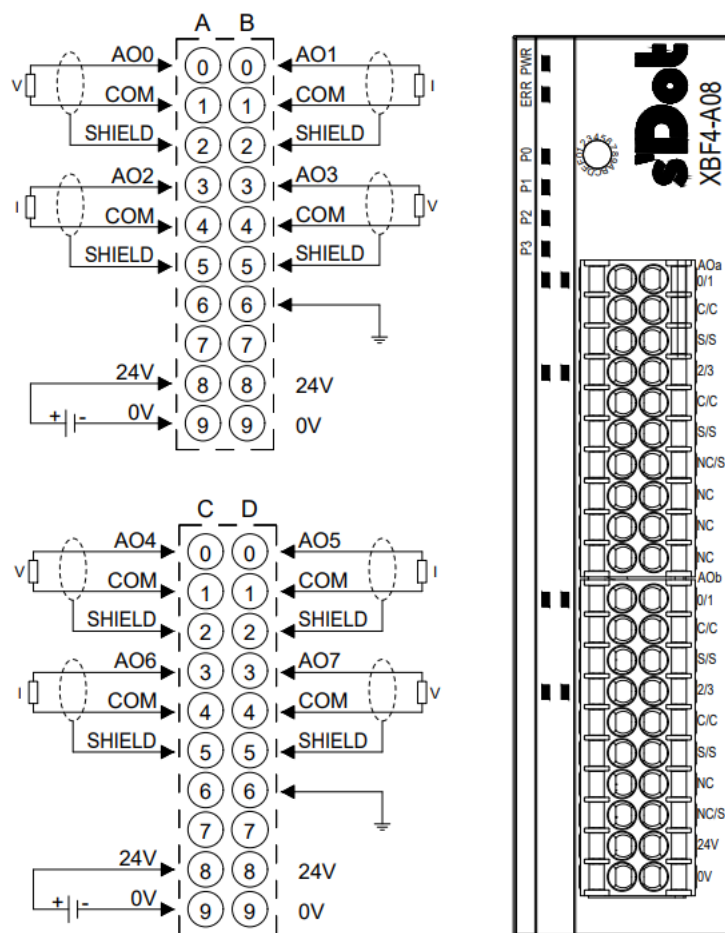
A B
V AO0 0 0 AO1 I
COM 1 1 COM
SHIELD 2 2 SHIELD
I AO2 3 3 AO3 V
COM 4 4 COM
SHIELD 5 5 SHIELD
6 6
7 7
24V 8 8 24V
+ - 0V 9 9 0V

C D
V AO4 0 0 AO5 I
COM 1 1 COM
SHIELD 2 2 SHIELD
I AO6 3 3 AO7 V
COM 4 4 COM
SHIELD 5 5 SHIELD
6 6
7 7
24V 8 8 24V
+ - 0V 9 9 0V

PWR
ERR
P0
P1
P2
P3
sDot
XBF4-A08
AOa
0/1
C/C
S/S
2/3
C/C
S/S
NC/S
NC
NC
NC
AOb
0/1
C/C
S/S
2/3
C/C
S/S
NC
NC/S
24V
0V